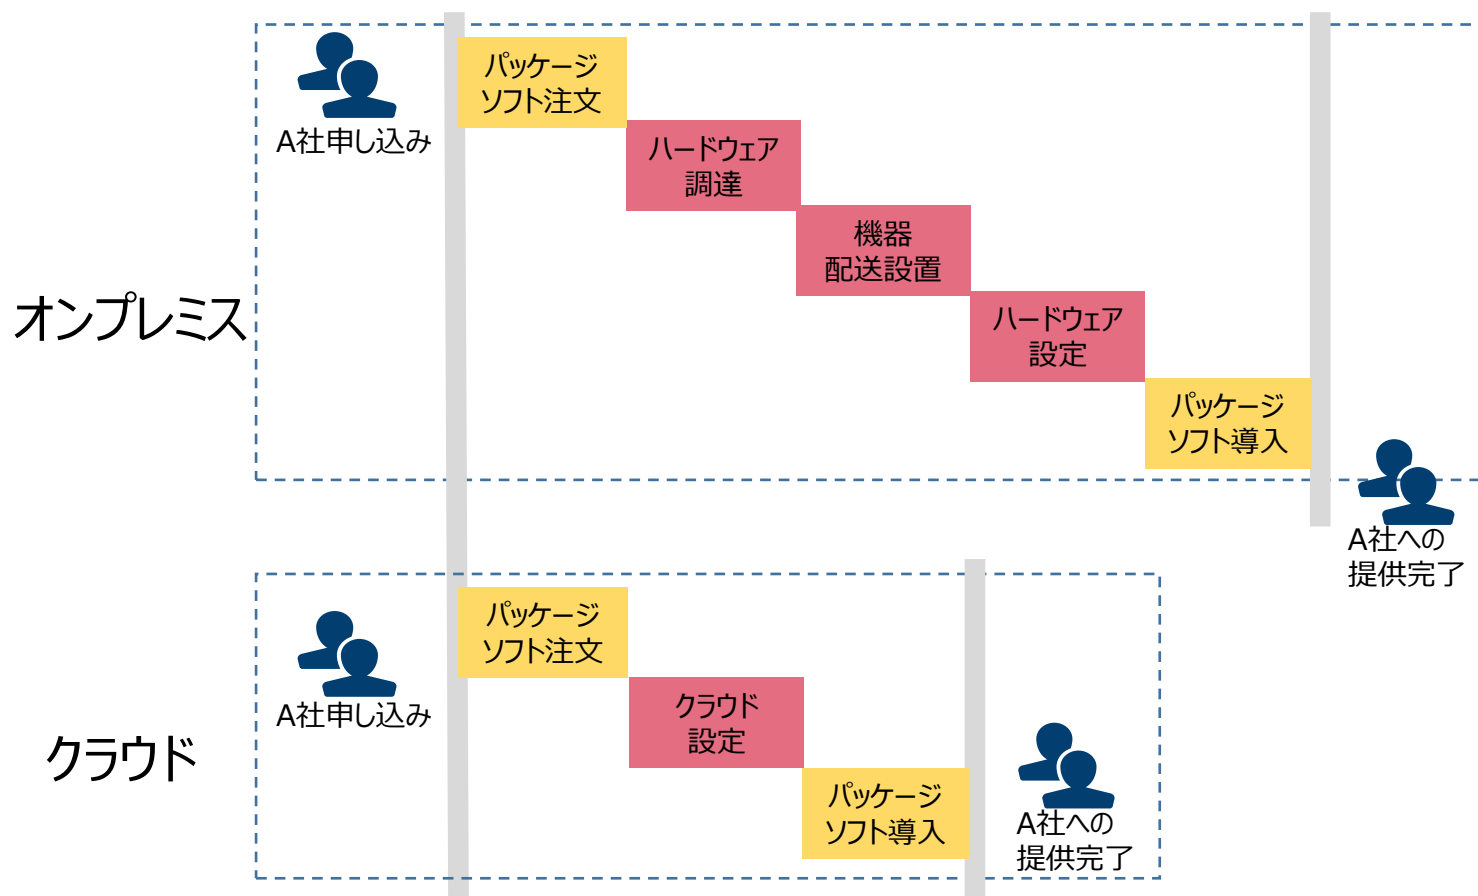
A社申し込み

パッケージ
ソフト注文

ハードウェア
調達

機器
配送設置

オンプレミス

ハードウェア
設定

パッケージ
ソフト導入

A社への
提供完了

A社申し込み

パッケージ
ソフト注文

クラウド
設定

クラウド

パッケージ
ソフト導入

A社への
提供完了